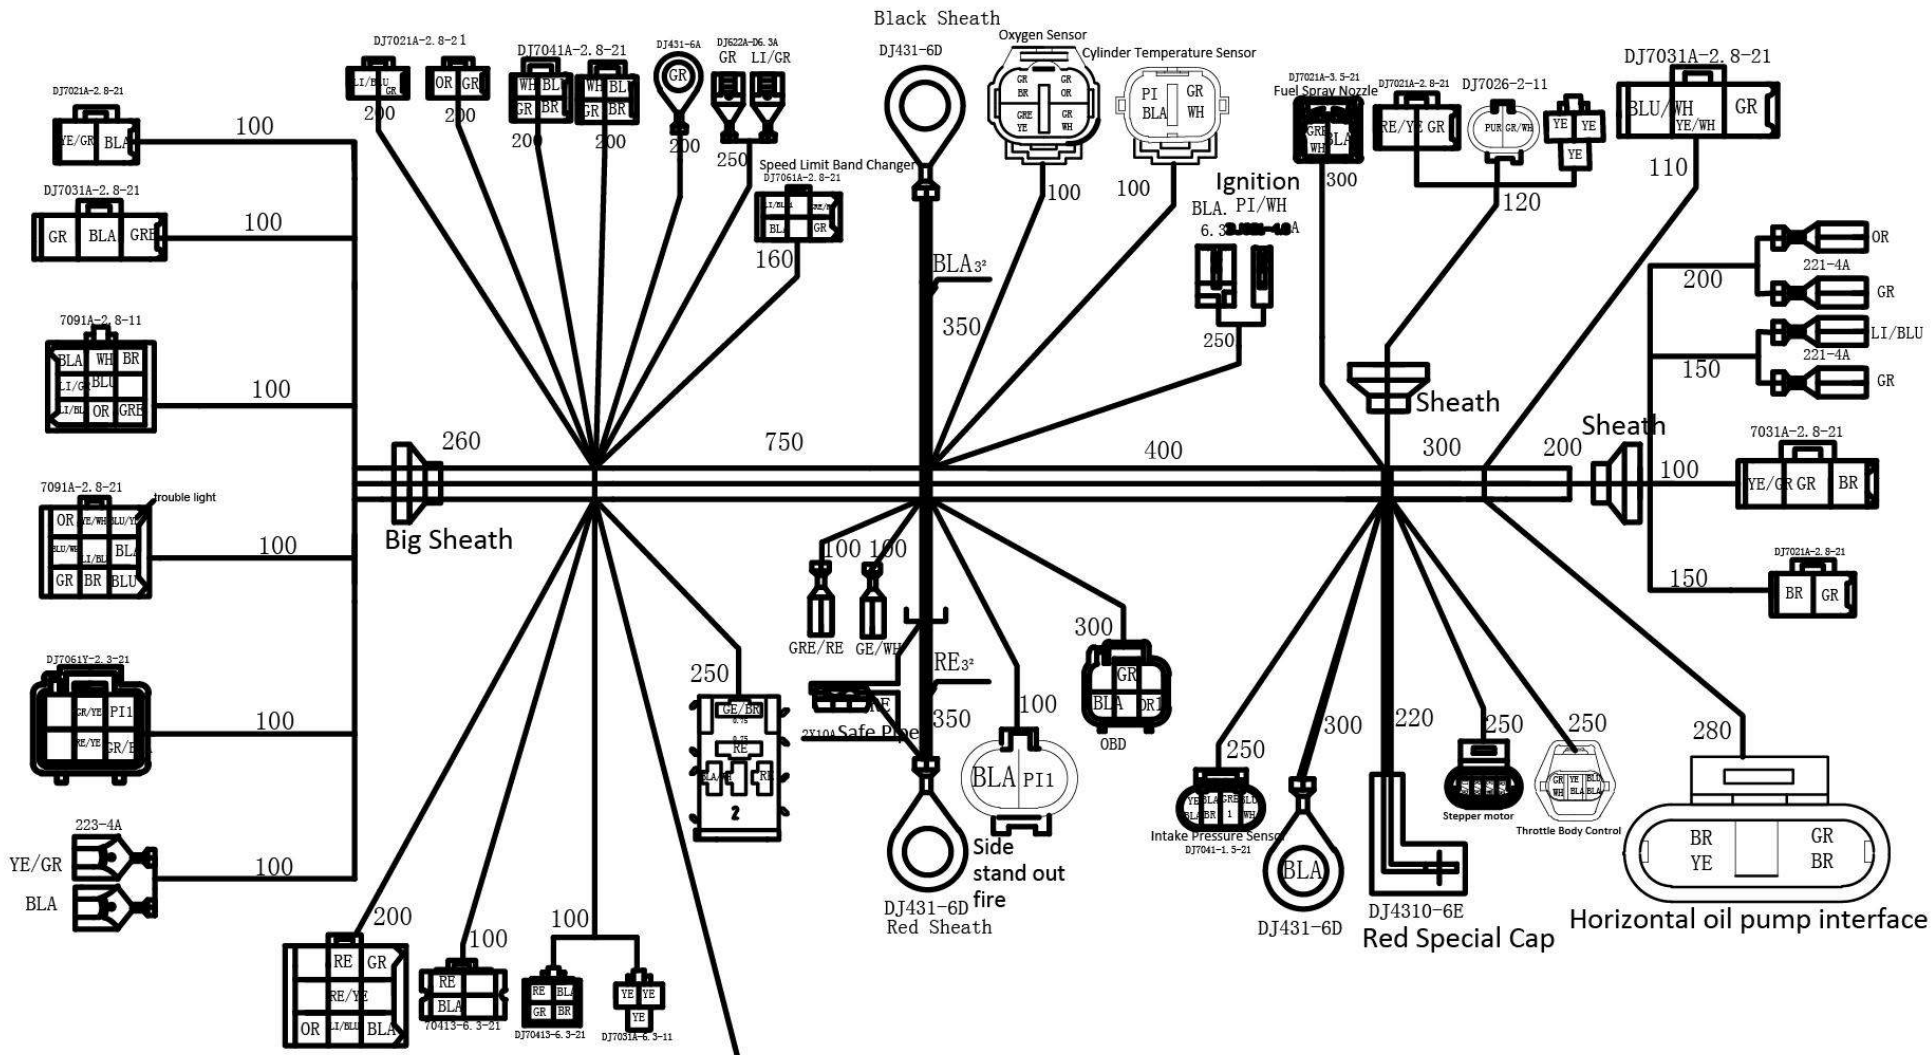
Black Sheath
DJ431-6D
Oxygen Sensor
Cylinder Temperature Sensor
GR GR
BR OR
GRE GR
YE WH
PI GR
BLA WH
100
100
DJ7021A-2.8-21
DJ7041A-2.8-21
DJ431-6A
DJ622A-D6.3A
GR LI/GR
LI/BLU GR
OR GR
WH BLU
GR BR
WH BLU
GR BR
GR
200 200 200 200 200 250
Speed Limit Band Changer
DJ7061A-2.8-21
LI/BLA GRE/RE
BLA GR
160
DJ7021A-2.8-21
YE/GR BLA
100
DJ7031A-2.8-21
GR BLA GRE
100
7091A-2.8-11
BLA WH BR
LI/GR BLU
LI/BLU OR GRE
100
7091A-2.8-21
trouble light
OR YE/WH BLU/YE
BLU/WH LI/BLU BLA
GR BR BLU
100
DJ7061Y-2.3-21
GR/YE PI1
RE/YE GR/BLA
100
223-4A
YE/GR
BLA
100
260
Big Sheath
750
BLA$_{3^2}$
350
Ignition
BLA. PI/WH
6.3 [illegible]A
250
DJ7021A-3.5-21
Fuel Spray Nozzle
GRE BLA
WH
300
DJ7021A-2.8-21
RE/YE GR
DJ7026-2-11
PUR GR/WH
YE YE
YE
120
DJ7031A-2.8-21
BLU/WH GR
YE/WH
110
400
Sheath
300
200
Sheath
200
221-4A
OR
GR
LI/BLU
221-4A
150
GR
7031A-2.8-21
100
YE/GR GR BR
DJ7021A-2.8-21
150
BR GR
100 100
GRE/RE GE/WH
RE$_{3^2}$
2X10A Safe Pipe
RE
350
250
GE/BR
RE
BLA/YE
RE
2
100
BLA PI1
Side stand out fire
DJ431-6D
Red Sheath
300
GR
BLA OR
OBD
250
YE BLA GRE BLU
BLA BR 1 WH
Intake Pressure Sensor
DJ7041-1.5-21
300
BLA
DJ431-6D
220
DJ4310-6E
Red Special Cap
250
Stepper motor
250
GR YE BLU
WH BLA BLA
Throttle Body Control
280
BR GR
YE BR
Horizontal oil pump interface
200
RE GR
RE/YE
OR LI/BLU BLA
100
RE
BLA
70413-6.3-21
100
RE BLA
GR BR
DJ70413-6.3-21
YE YE
YE
DJ7031A-6.3-11